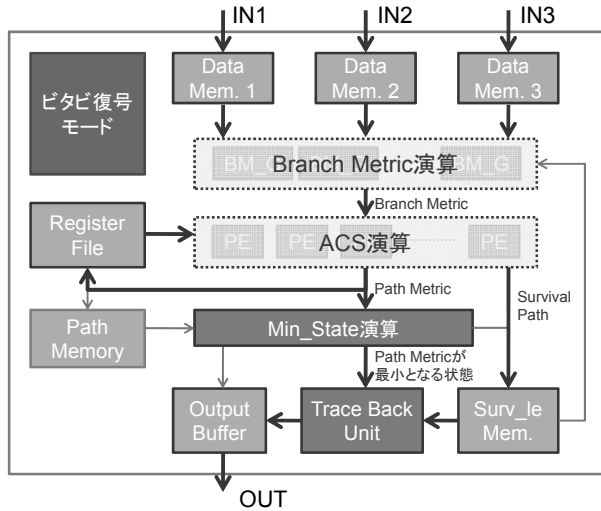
IN1
IN2
IN3

ビタビ復号モード

Data Mem. 1
Data Mem. 2
Data Mem. 3

BM_
BM_G
Branch Metric演算

Branch Metric

Register File

PE
PE
PE
ACS演算

Path Metric
Survival Path

Path Memory

Min_State演算

Path Metricが最小となる状態

Output Buffer
Trace Back Unit
Surv_le Mem.

OUT